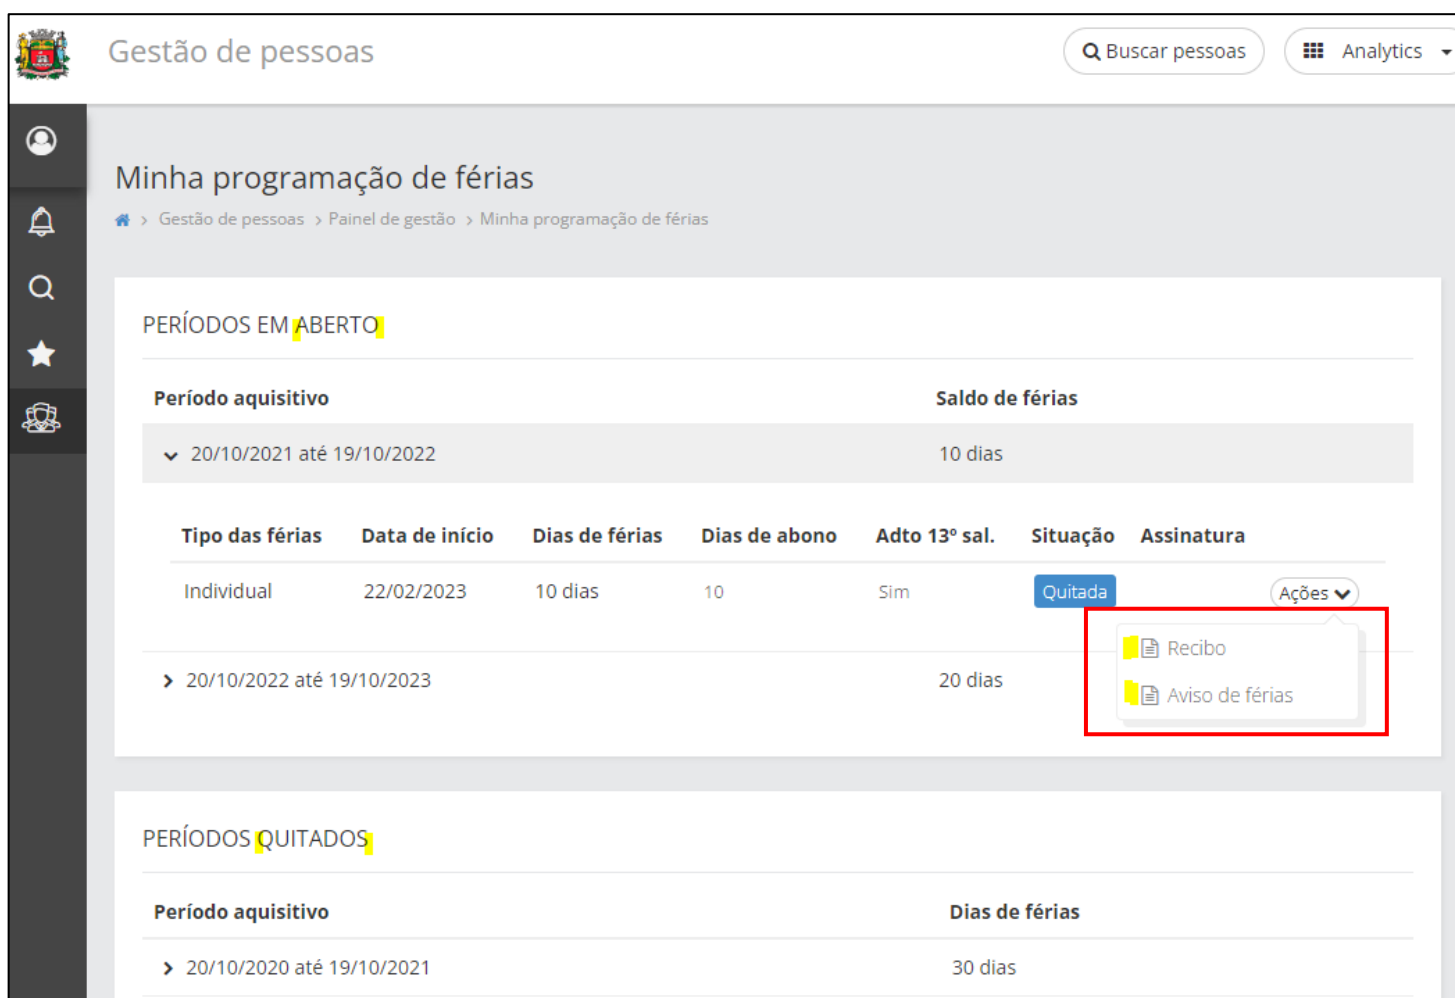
Gestão de pessoas

Buscar pessoas

Analytics

Minha programação de férias

> Gestão de pessoas > Painel de gestão > Minha programação de férias

PERÍODOS EM ABERTO

| Período aquisitivo | Saldo de férias |
|---|---|
| 20/10/2021 até 19/10/2022 | 10 dias |

| Tipo das férias | Data de início | Dias de férias | Dias de abono | Adto 13º sal. | Situação | Assinatura | |
|---|---|---|---|---|---|---|---|
| Individual | 22/02/2023 | 10 dias | 10 | Sim | Quitada | | Ações |

Recibo

Aviso de férias

| | |
|---|---|
| 20/10/2022 até 19/10/2023 | 20 dias |

PERÍODOS QUITADOS

| Período aquisitivo | Dias de férias |
|---|---|
| 20/10/2020 até 19/10/2021 | 30 dias |